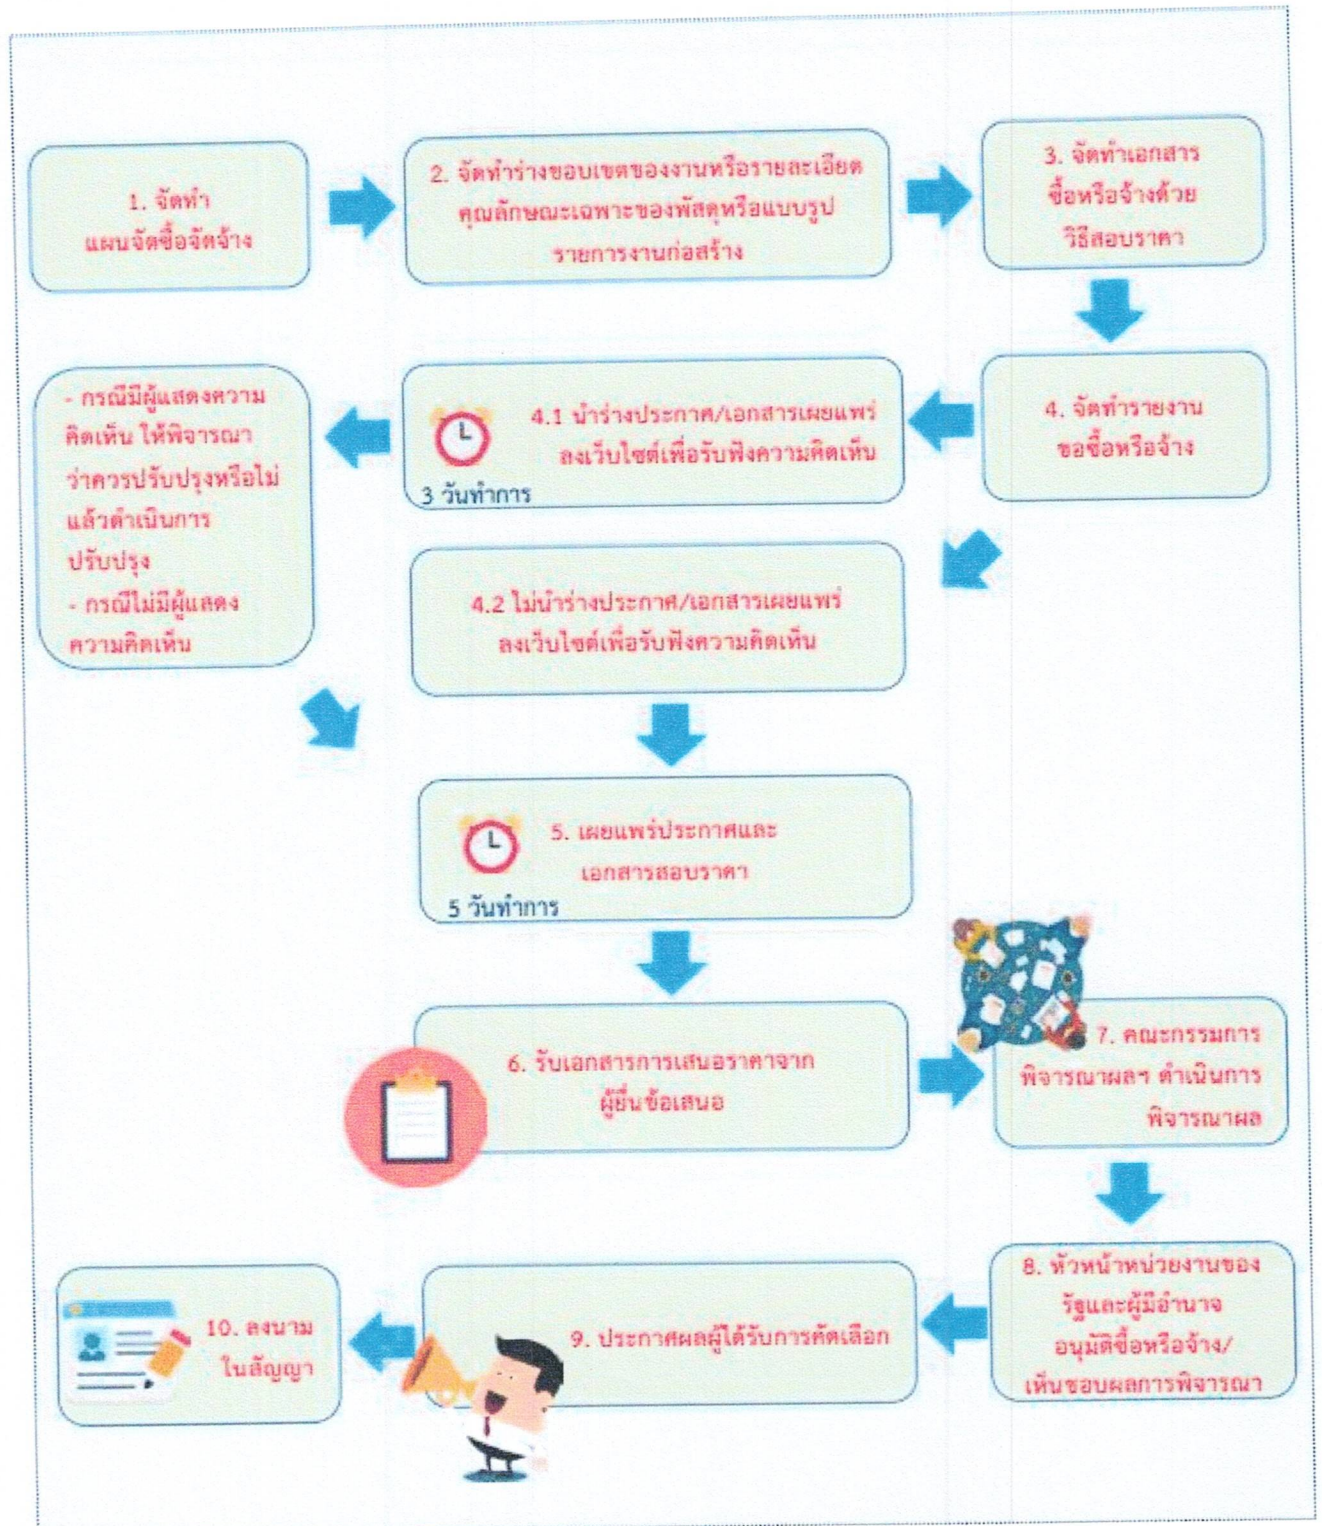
1. จัดทำ แผนจัดซื้อจัดจ้าง

2. จัดทำร่างขอบเขตของงานหรือรายละเอียดคุณลักษณะเฉพาะของพัสดุหรือแบบรูปรายการงานก่อสร้าง

3. จัดทำเอกสารซื้อหรือจ้างด้วยวิธีสอบราคา

4. จัดทำรายงานขอซื้อหรือจ้าง

4.1 นำร่างประกาศ/เอกสารเผยแพร่ลงเว็บไซต์เพื่อรับฟังความคิดเห็น

3 วันทำการ

- กรณีมีผู้แสดงความคิดเห็น ให้พิจารณาว่าควรปรับปรุงหรือไม่ แล้วดำเนินการปรับปรุง
- กรณีไม่มีผู้แสดงความคิดเห็น

4.2 ไม่นำร่างประกาศ/เอกสารเผยแพร่ลงเว็บไซต์เพื่อรับฟังความคิดเห็น

5. เผยแพร่ประกาศและเอกสารสอบราคา

5 วันทำการ

6. รับเอกสารการเสนอราคาจากผู้ยื่นข้อเสนอ

7. คณะกรรมการพิจารณาผลฯ ดำเนินการพิจารณาผล

8. หัวหน้าหน่วยงานของรัฐและผู้มีอำนาจอนุมัติซื้อหรือจ้าง/เห็นชอบผลการพิจารณา

9. ประกาศผลผู้ได้รับการคัดเลือก

10. ลงนามในสัญญา